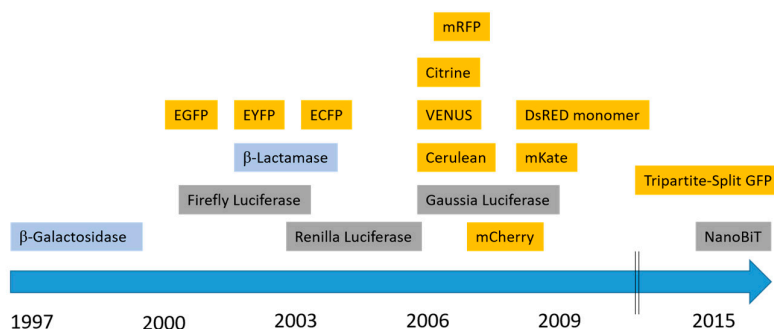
mRFP

Citrine

EGFP EYFP ECFP VENUS DsRED monomer

β-Lactamase

Cerulean mKate

Tripartite-Split GFP

Firefly Luciferase

Gaussia Luciferase

β-Galactosidase

Renilla Luciferase

mCherry

NanoBiT

1997 2000 2003 2006 2009 2015